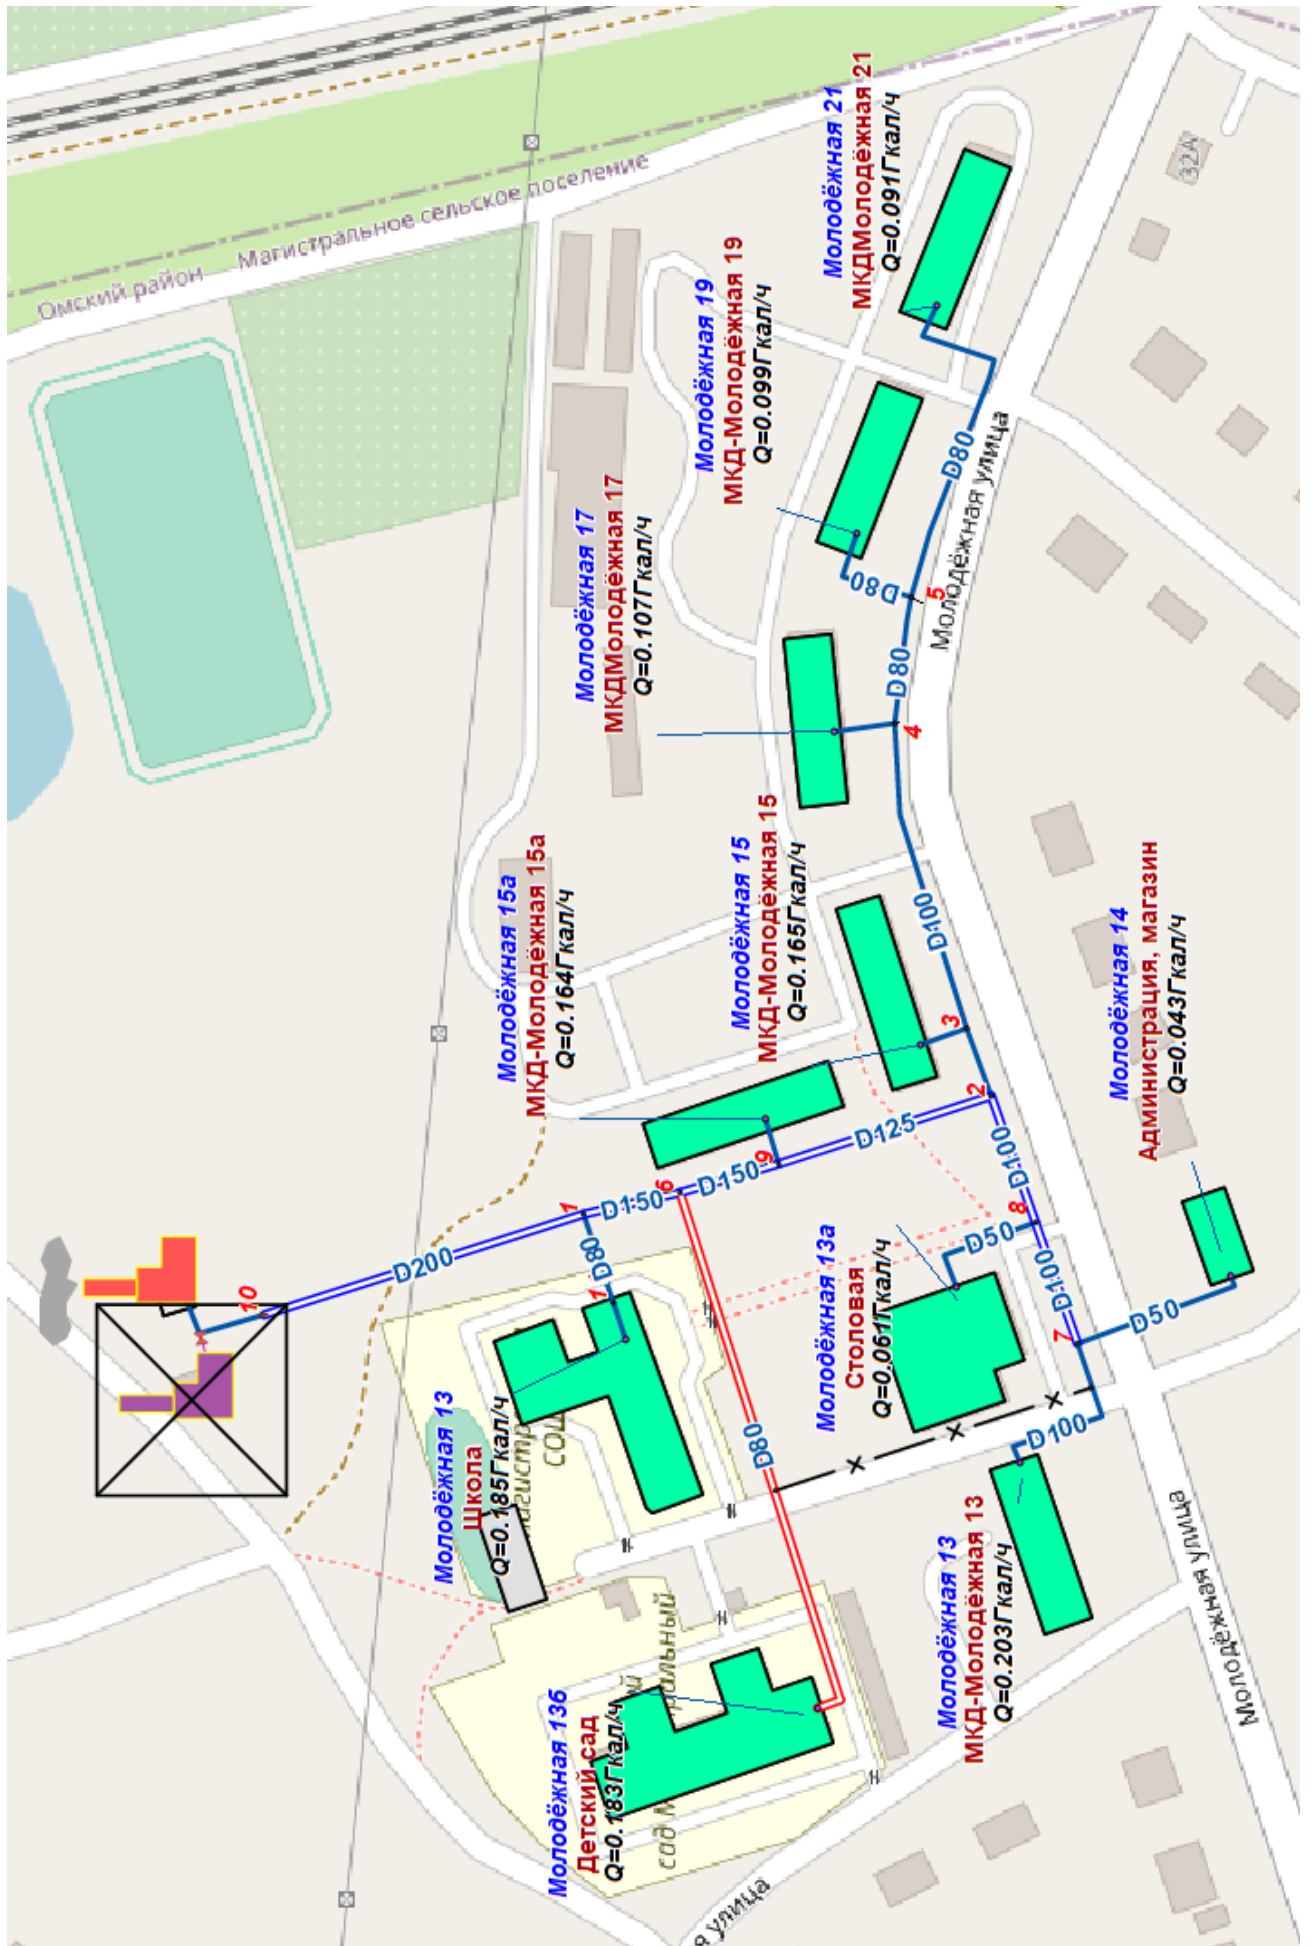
Омский район
Магистральное сельское поселение
32А
Молодёжная 21
МКДМолодёжная 21
Q=0.091Гкал/ч
Молодёжная 19
МКД-Молодёжная 19
Q=0.099Гкал/ч
Молодёжная 17
МКДМолодёжная 17
Q=0.107Гкал/ч
D80
D80
5
Молодёжная улица
D80
4
Молодёжная 15а
МКД-Молодёжная 15а
Q=0.164Гкал/ч
Молодёжная 15
МКД-Молодёжная 15
Q=0.165Гкал/ч
D100
3
2
Молодёжная 14
Администрация, магазин
Q=0.043Гкал/ч
D125
9
D150
6
D150
1
D200
10
D80
1
D100
8
D50
D100
7
D50
Молодёжная 13а
Столовая
Q=0.061Гкал/ч
Молодёжная 13
Школа
Q=0.185Гкал/ч
СОШ
D80
D100
Молодёжная 13
МКД-Молодёжная 13
Q=0.203Гкал/ч
Молодёжная улица
Молодёжная 13б
Детский сад
Q=0.183Гкал/ч
сад
я улица